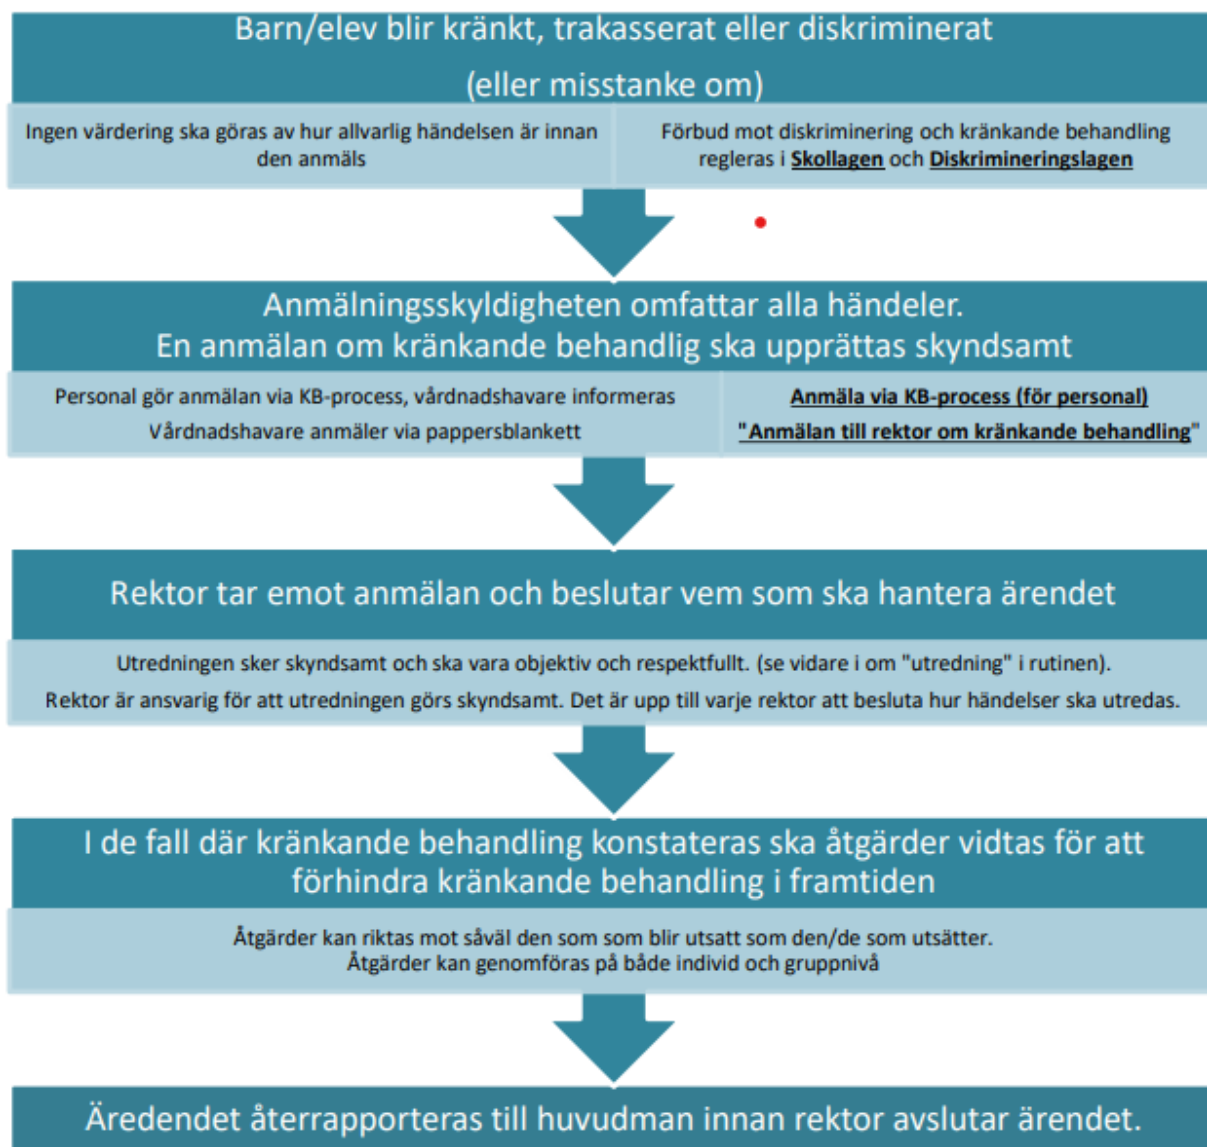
Barn/elev blir kränkt, trakasserat eller diskriminerat

(eller misstanke om)

Ingen värdering ska göras av hur allvarlig händelsen är innan den anmäls

Förbud mot diskriminering och kränkande behandling regleras i Skollagen och Diskrimineringslagen

Anmälningsskyldigheten omfattar alla händeler.
En anmälan om kränkande behandlig ska upprättas skyndsamt

Personal gör anmälan via KB-process, vårdnadshavare informeras
Vårdnadshavare anmäler via pappersblankett

Anmäla via KB-process (för personal)
"Anmälan till rektor om kränkande behandling"

Rektor tar emot anmälan och beslutar vem som ska hantera ärendet

Utredningen sker skyndsamt och ska vara objektiv och respektfullt. (se vidare i om "utredning" i rutinen).
Rektor är ansvarig för att utredningen görs skyndsamt. Det är upp till varje rektor att besluta hur händelser ska utredas.

I de fall där kränkande behandling konstateras ska åtgärder vidtas för att förhindra kränkande behandling i framtiden

Åtgärder kan riktas mot såväl den som som blir utsatt som den/de som utsätter.
Åtgärder kan genomföras på både individ och gruppnivå

Äredendet återrapporteras till huvudman innan rektor avslutar ärendet.